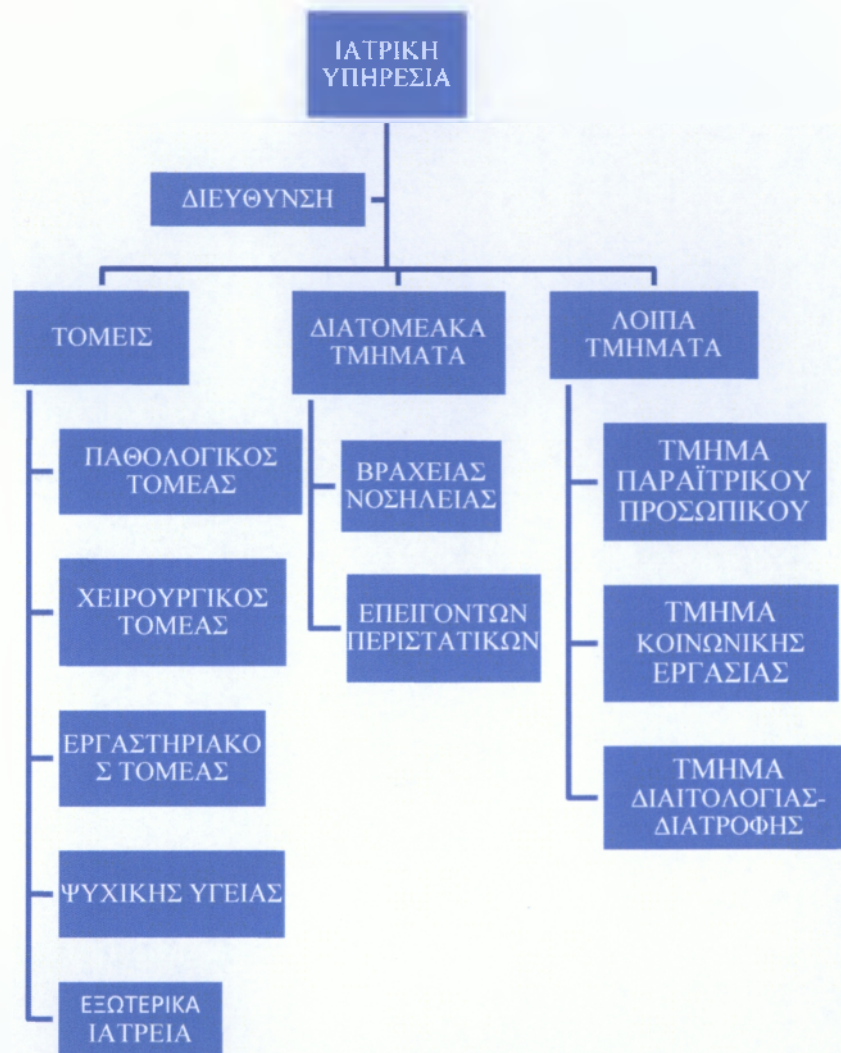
ΙΑΤΡΙΚΗ ΥΠΗΡΕΣΙΑ

ΔΙΕΥΘΥΝΣΗ

ΤΟΜΕΙΣ

ΔΙΑΤΟΜΕΑΚΑ ΤΜΗΜΑΤΑ

ΛΟΙΠΑ ΤΜΗΜΑΤΑ

ΠΑΘΟΛΟΓΙΚΟΣ ΤΟΜΕΑΣ

ΧΕΙΡΟΥΡΓΙΚΟΣ ΤΟΜΕΑΣ

ΕΡΓΑΣΤΗΡΙΑΚΟ Σ ΤΟΜΕΑΣ

ΨΥΧΙΚΗΣ ΥΓΕΙΑΣ

ΕΞΩΤΕΡΙΚΑ ΙΑΤΡΕΙΑ

ΒΡΑΧΕΙΑΣ ΝΟΣΗΛΕΙΑΣ

ΕΠΕΙΓΟΝΤΩΝ ΠΕΡΙΣΤΑΤΙΚΩΝ

ΤΜΗΜΑ ΠΑΡΑΪΤΡΙΚΟΥ ΠΡΟΣΩΠΙΚΟΥ

ΤΜΗΜΑ ΚΟΙΝΩΝΙΚΗΣ ΕΡΓΑΣΙΑΣ

ΤΜΗΜΑ ΔΙΑΙΤΟΛΟΓΙΑΣ-ΔΙΑΤΡΟΦΗΣ